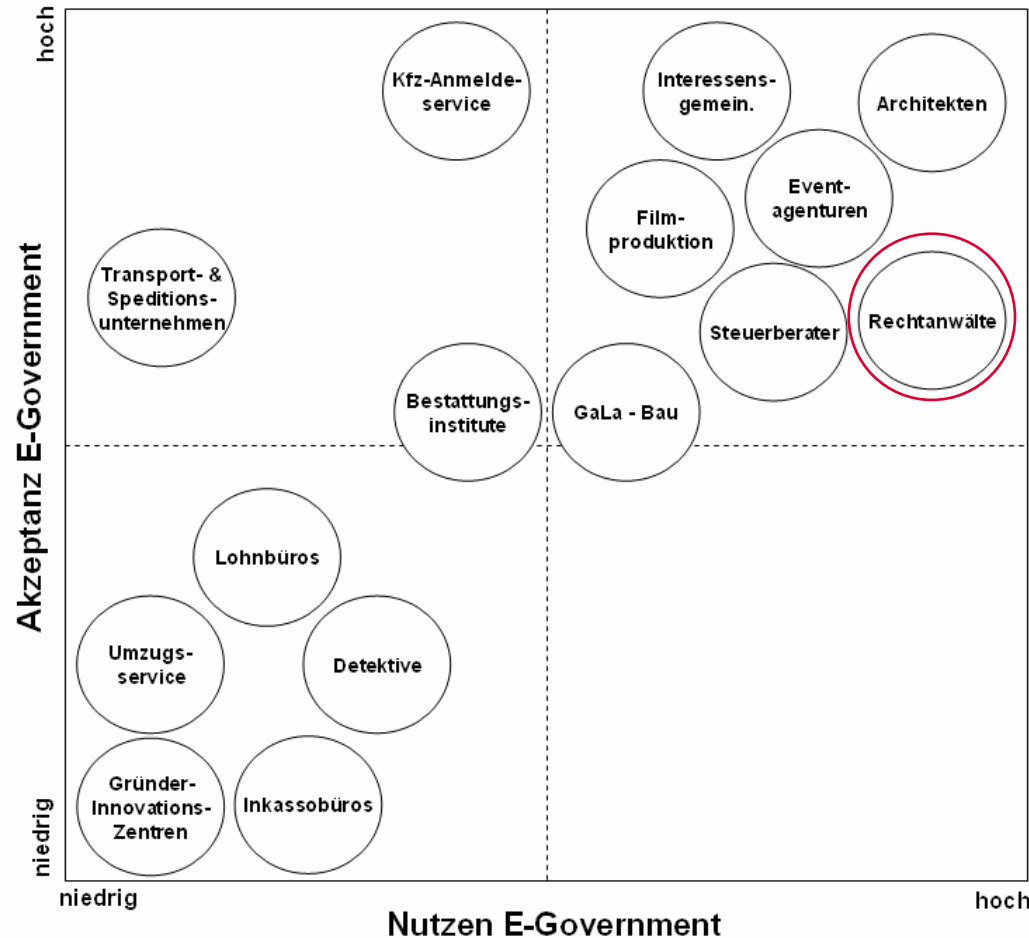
hoch

Akzeptanz E-Government

niedrig

Kfz-Anmeldeservice

Interessensgemein.

Architekten

Eventagenturen

Filmproduktion

Transport- & Speditionsunternehmen

Steuerberater

Rechtanwälte

Bestattungsinstitute

GaLa - Bau

Lohnbüros

Umzugsservice

Detektive

Gründer-Innovations-Zentren

Inkassobüros

niedrig

Nutzen E-Government

hoch